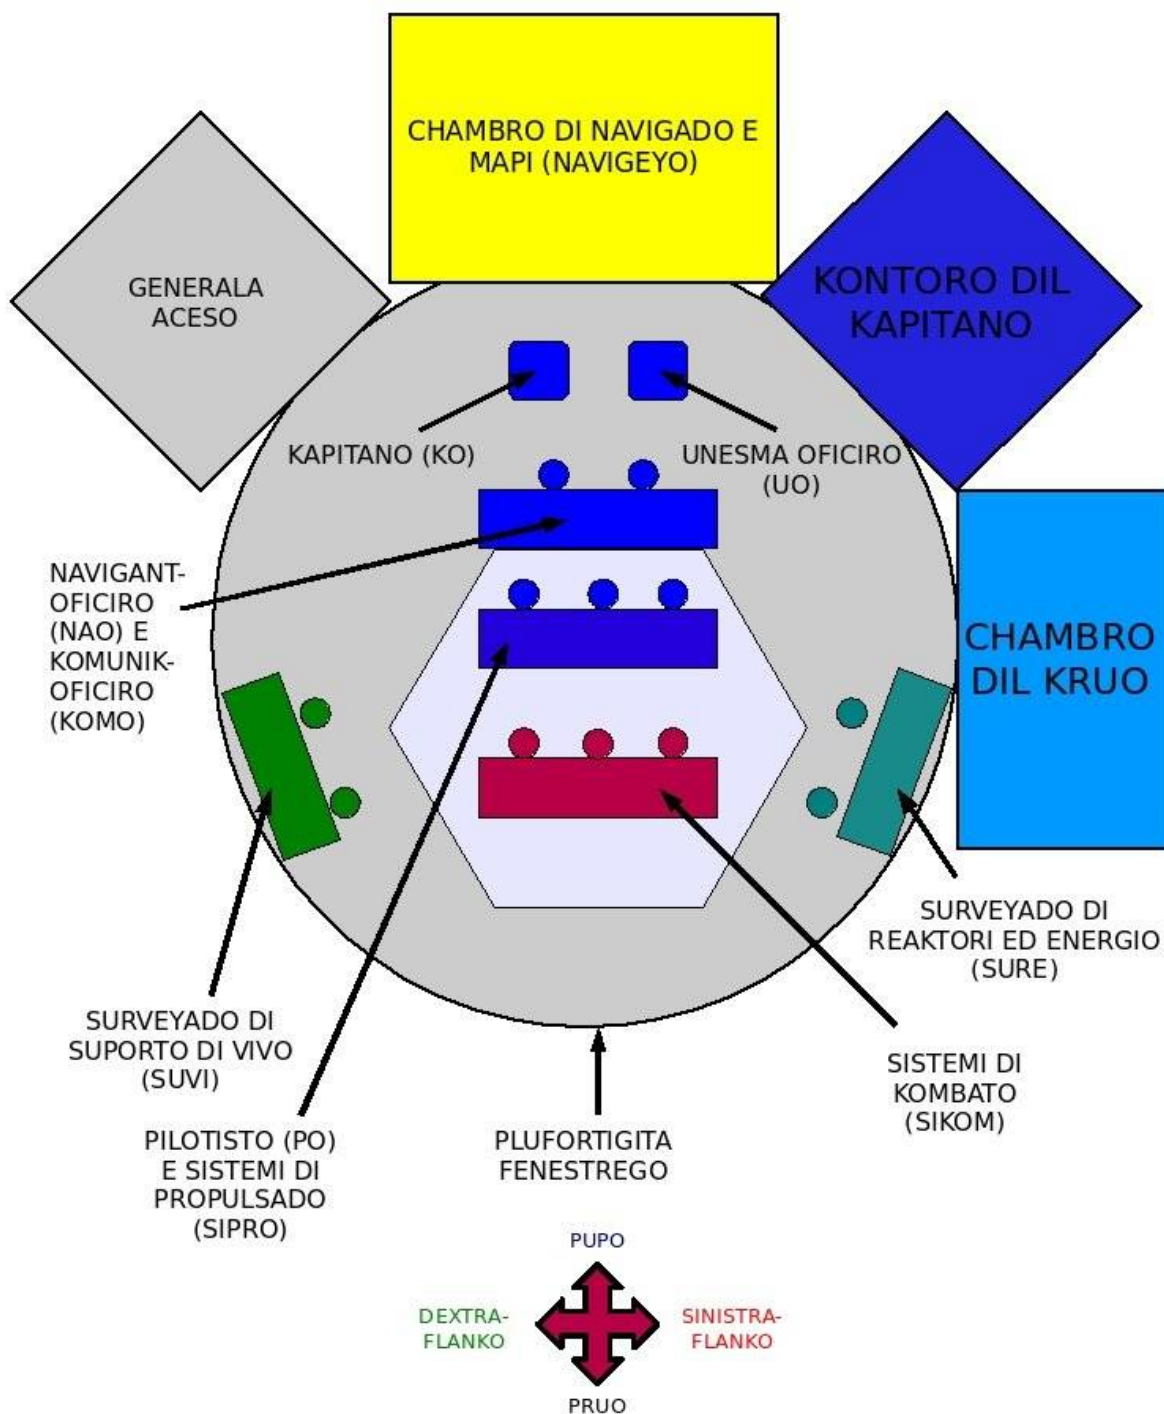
CHAMBRO DI NAVIGADO E MAPI (NAVIGEYO)

GENERALA ACESO

KONTORO DIL KAPITANO

KAPITANO (KO)

UNESMA OFICIRO (UO)

NAVIGANT-OFICIRO (NAO) E KOMUNIK-OFICIRO (KOMO)

CHAMBRO DIL KRUO

SURVEYADO DI REAKTORI ED ENERGIO (SURE)

SURVEYADO DI SUPORTO DI VIVO (SUVI)

SISTEMI DI KOMBATO (SIKOM)

PILOTISTO (PO) E SISTEMI DI PROPULSADO (SIPRO)

PLUFORTIGITA FENESTREGO

PUPO

DEXTRA-FLANKO

SINISTRA-FLANKO

PRUO